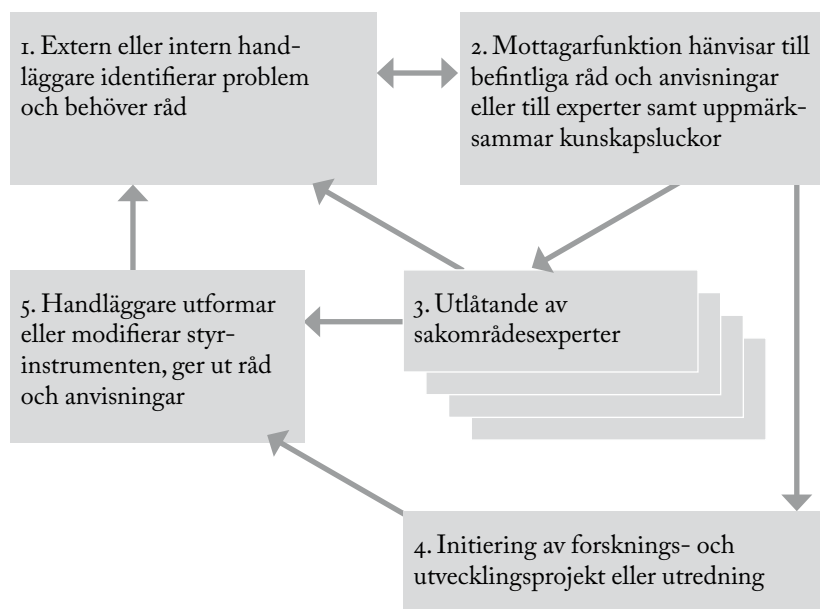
1. Extern eller intern handläggare identifierar problem och behöver råd

2. Mottagarfunktion hänvisar till befintliga råd och anvisningar eller till experter samt uppmärksammar kunskapsluckor

5. Handläggare utformar eller modifierar styrinstrumenten, ger ut råd och anvisningar

3. Utlåtande av sakområdesexperter

4. Initiering av forsknings- och utvecklingsprojekt eller utredning